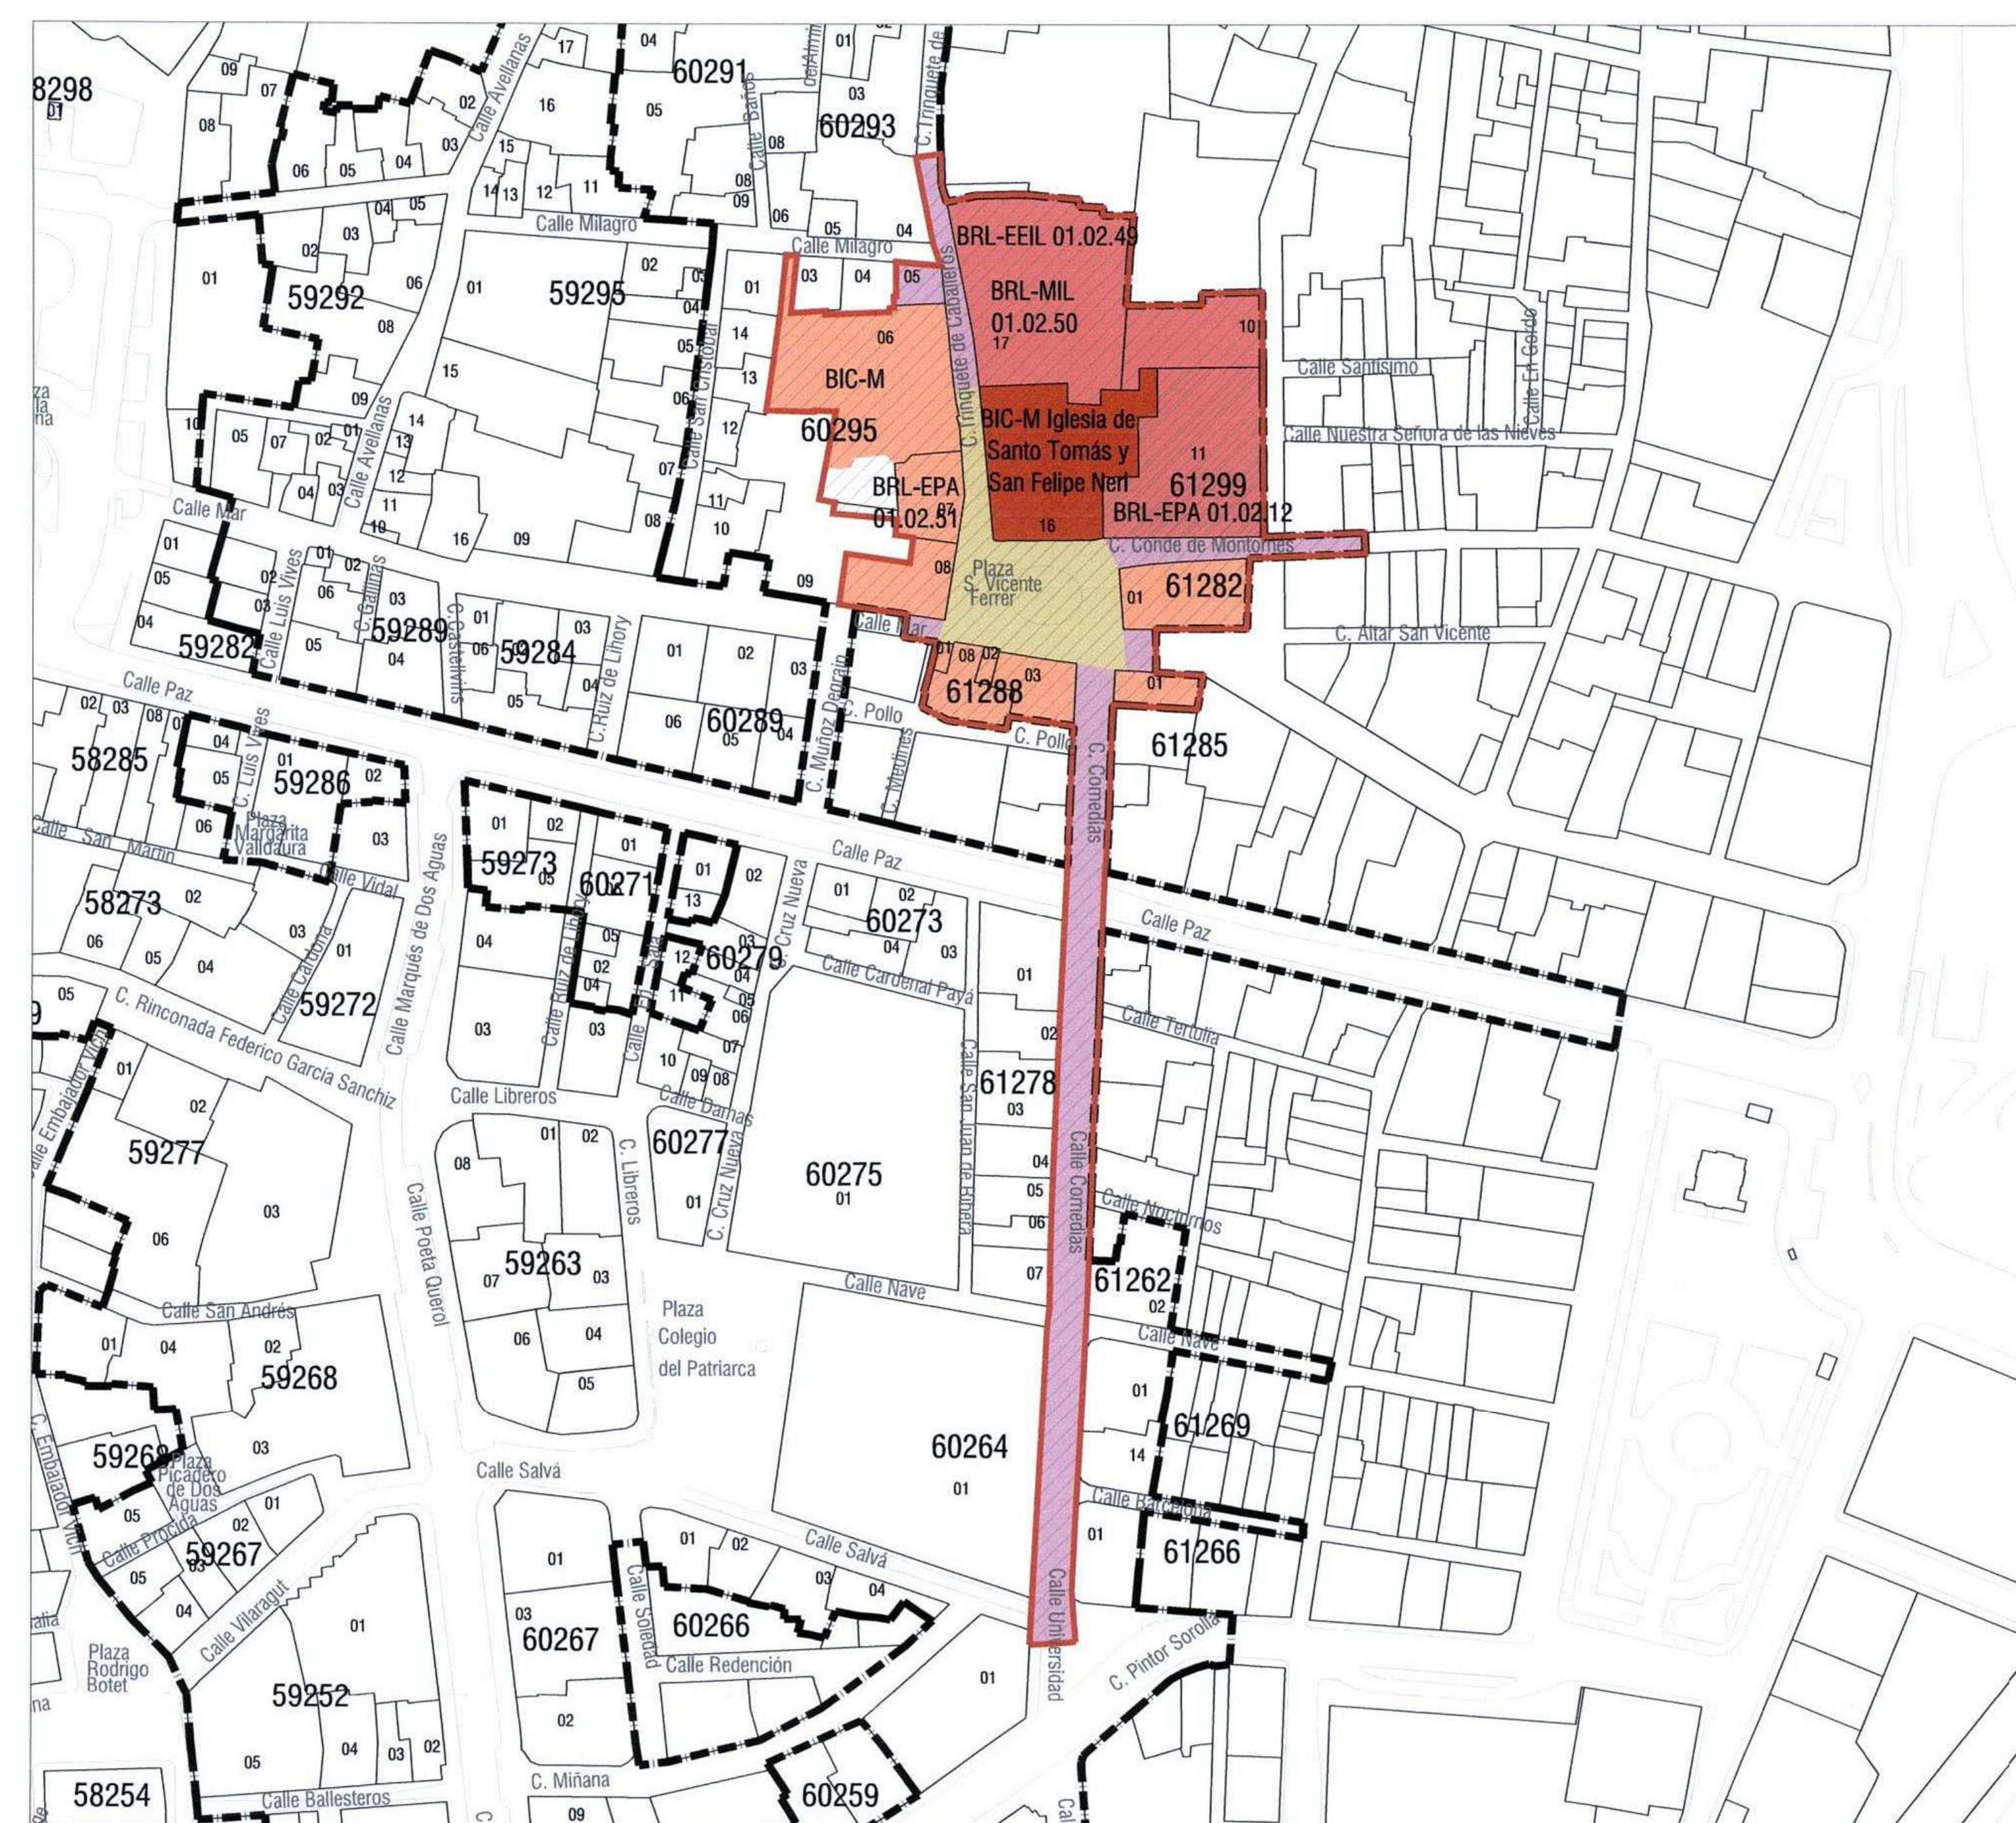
8298
01
09
07
08
06
05
04
02
03
Calle Avellanas
17
16
15
14 13
12
11
04
60291
05
Calle Baños
08
09
del Almirante
01
03
60293
08
06
05
04
C. Trinquete de
Calle Milagro
04 05
03
02
01
59292
06
08
01
59295
02
03
04
05
06
07
08
15
09
14
13
12
11
10
16
09
Calle San Cristóbal
Calle Milagro
01
03
04
05
14
13
12
11
10
06
BIC-M
60295
BRL-EPA
01.02.51
07
08
09
C. Trinquete de Caballeros
BRL-EEIL 01.02.49
BRL-MIL
01.02.50
17
10
BIC-M Iglesia de
Santo Tomás y
San Felipe Neri
16
11
61299
BRL-EPA 01.02.12
Calle Santísimo
Calle En Gordo
Calle Nuestra Señora de las Nieves
C. Conde de Montornés
Plaza
S. Vicente
Ferrer
01
61282
C. Altar San Vicente
Calle Mar
01
08
02
03
61288
01
C. Pollo
C. Pollo
C. Comedias
61285
Calle Mar
10
05
07
02
01
04
03
Calle Avellanas
01
05
04
02
03
Calle Luis Vives
01
02
06
03
C. Gallinas
59289
04
05
C. Castellvins
01
06
59284
03
04
05
Calle Ruiz de Lihory
01
02
03
06
60289
05
04
C. Muñoz Degrain
C. Medines
59282
Calle Paz
02
03
08
58285
04
05
01
59286
02
C. Luis Vives
06
Plaza Margarita Valldaura
03
Calle Vidal
Calle San Martín
58273
02
06
05
04
03
Calle Cardona
01
59272
Calle Marqués de Dos Aguas
01
02
59273
05
01
60271
04
05
02
04
03
Calle Ruiz de Lihory
01
02
13
12
11
60279
03
04
05
06
07
10
09
08
Calle Sala
C. Cruz Nueva
Calle Paz
01
02
60273
04
03
Calle Cardenal Payá
01
02
61278
03
04
05
06
07
Calle San Juan de Ribera
Calle Comedias
Calle Paz
Calle Tertulia
Calle Nocturnos
61262
02
Calle Nave
01
61269
14
Calle Barcelona
01
61266
05
C. Rinconada Federico García Sanchiz
Calle Embajador Vich
01
02
59277
03
06
Calle Libreros
08
01
02
C. Libreros
60277
01
Calle Damas
C. Cruz Nueva
60275
01
Calle Poeta Querol
59263
07
03
06
04
05
Plaza
Colegio
del Patriarca
Calle Nave
60264
01
Calle San Andrés
01
04
02
59268
03
C. Embajador Vich
59269
Plaza
Picadero
de Dos
Aguas
05
02
01
Calle Procida
59267
03
05
04
Calle Vilaragut
01
Plaza
Rodrigo
Botet
59252
05
04
03
02
Calle Salvá
01
03
60267
02
Calle Soledad
01
02
03
04
Calle Salvá
60266
Calle Redención
01
Calle Universidad
C. Pintor Sorolla
58254
Calle Ballesteros
C. Miñana
09
60259